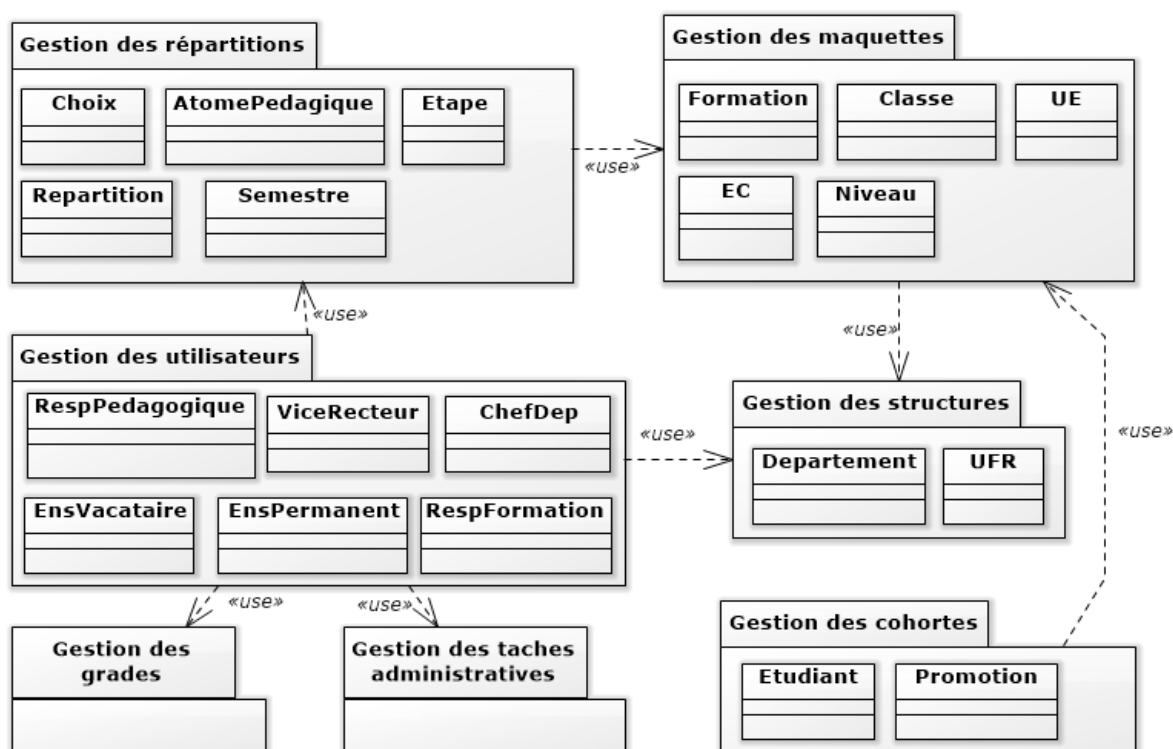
Gestion des répartitions

Choix

AtomePedagique

Etape

Repartition

Semestre

«use»

Gestion des maquettes

Formation

Classe

UE

EC

Niveau

«use»

«use»

Gestion des utilisateurs

RespPedagogique

ViceRecteur

ChefDep

EnsVacataire

EnsPermanent

RespFormation

«use»

Gestion des structures

Departement

UFR

«use»

«use»

«use»

Gestion des grades

Gestion des taches administratives

Gestion des cohortes

Etudiant

Promotion